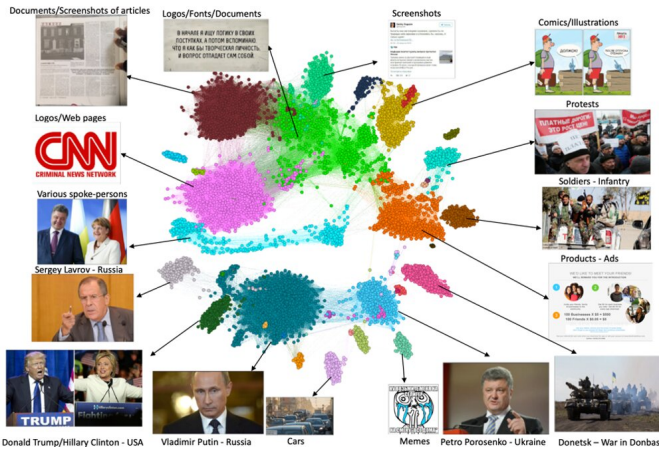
Documents/Screenshots of articles

Logos/Fonts/Documents

В НАЧАЛЕ Я ИЩУ ЛОГИКУ В СВОИХ ПОСТУПКАХ. А ПОТОМ ВСПОМИНАЮ, ЧТО Я ЖЕ ТВОРЧЕСКАЯ ЛИЧНОСТЬ, И ВОПРОС ОТПАДАЕТ САМ СОБОЙ

Screenshots

Comics/Illustrations

Protests

Logos/Web pages

CNN
CRIMINAL NEWS NETWORK

Various spoke-persons

Soldiers - Infantry

Products - Ads

Sergey Lavrov - Russia

TRUMP

Donald Trump/Hillary Clinton - USA

Vladimir Putin - Russia

Cars

Memes

Petro Porosenko - Ukraine

Donetsk – War in Donbas